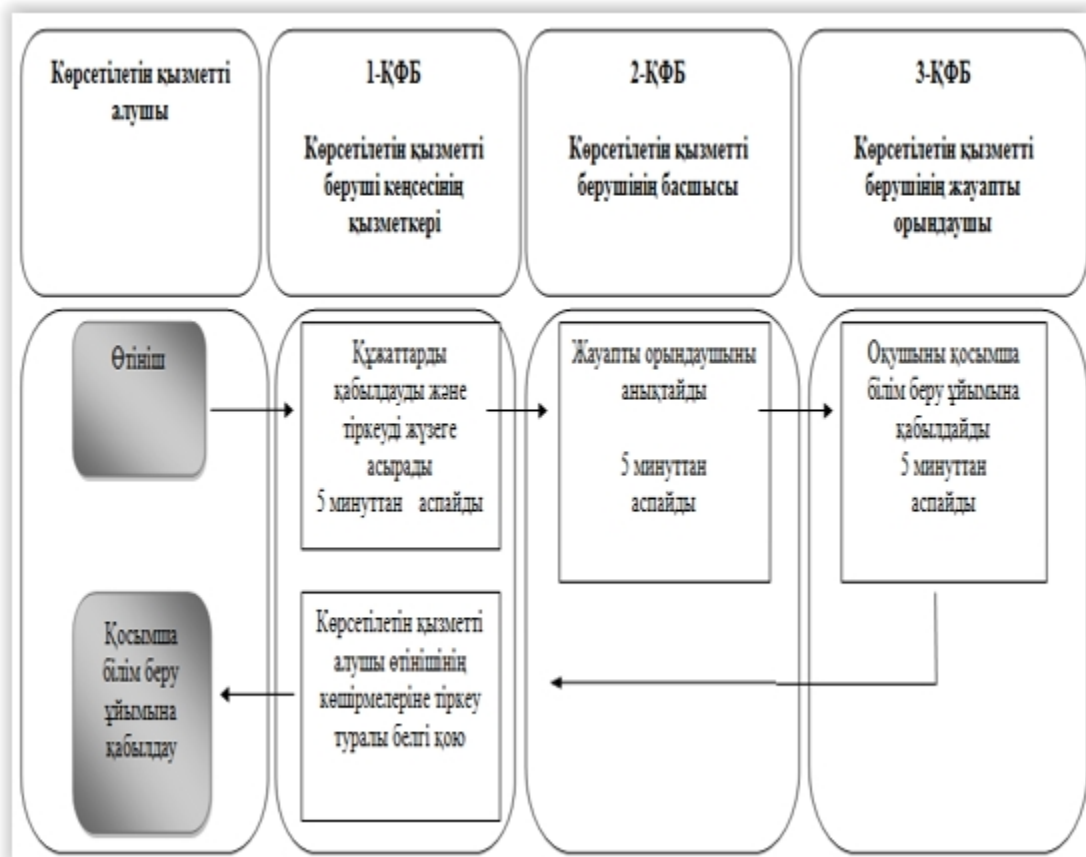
Көрсетілетін қызметті алушы

1-ҚФБ

Көрсетілетін қызметті беруші кеңсесінің қызметкері

2-ҚФБ

Көрсетілетін қызметті берушінің басшысы

3-ҚФБ

Көрсетілетін қызметті берушінің жауапты орындаушы

Өтініш

Құжаттарды қабылдауды және тіркеуді жүзеге асырады 5 минуттан аспайды

Жауапты орындаушыны анықтайды

5 минуттан аспайды

Оқушыны қосымша білім беру ұйымына қабылдайды 5 минуттан аспайды

Қосымша білім беру ұйымына қабылдау

Көрсетілетін қызметті алушы өтінішінің көшірмелеріне тіркеу туралы белгі қою